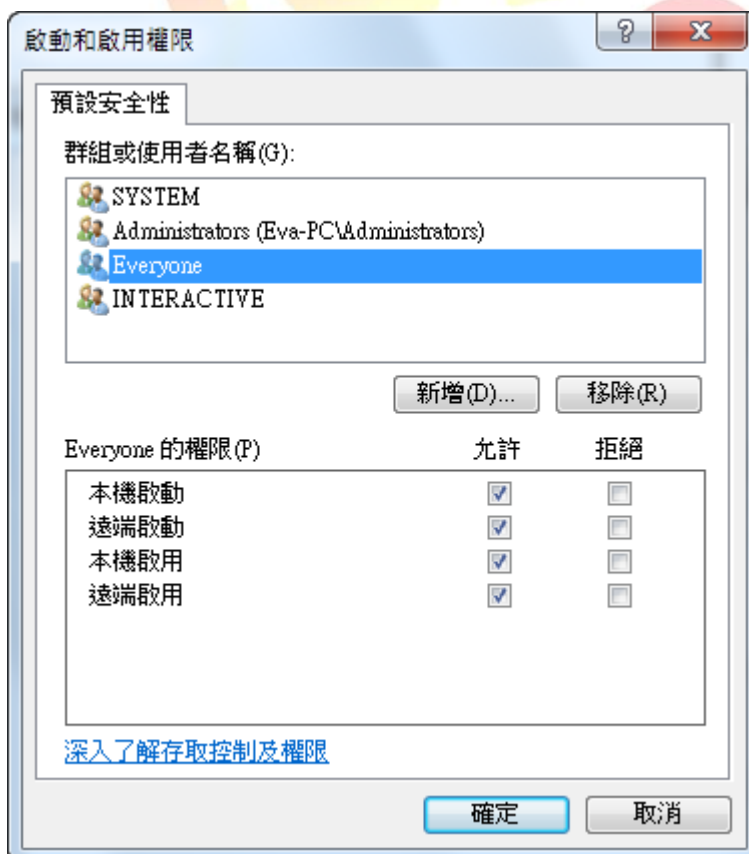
啟動和啟用權限

?

X

預設安全性

群組或使用者名稱(G):

SYSTEM
Administrators (Eva-PC\Administrators)
Everyone
INTERACTIVE

新增(D)...

移除(R)

| Everyone 的權限(P) | 允許 | 拒絕 |
|---|---|---|
| 本機啟動 | ✓ | |
| 遠端啟動 | ✓ | |
| 本機啟用 | ✓ | |
| 遠端啟用 | ✓ | |

深入了解存取控制及權限

確定

取消